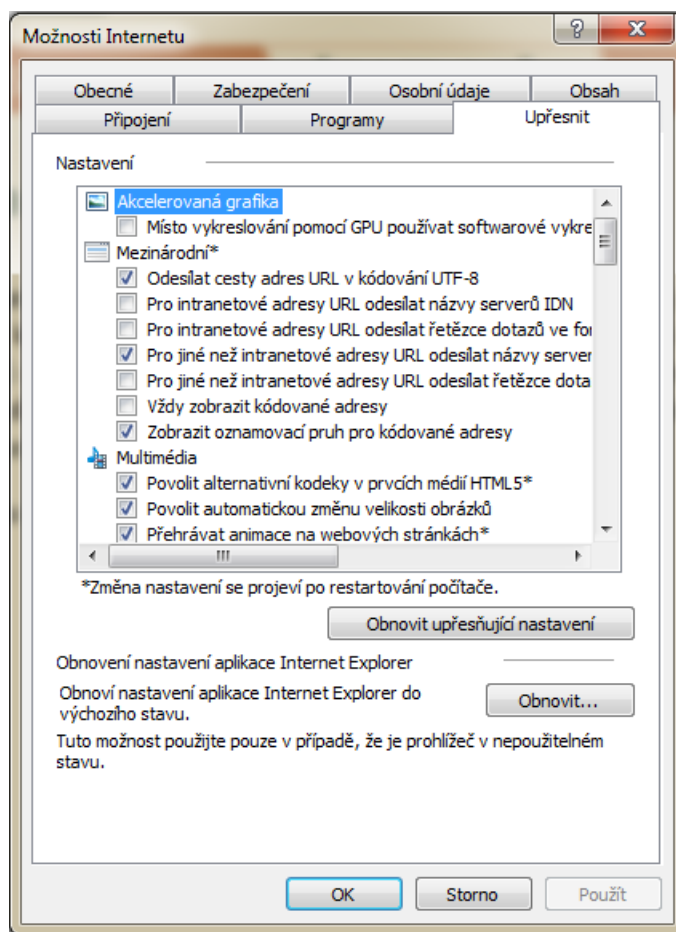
Možnosti Internetu

?

X

Obecné
Zabezpečení
Osobní údaje
Obsah
Připojení
Programy
Upřesnit

Nastavení

Akcelerovaná grafika
Místo vykreslování pomocí GPU používat softwarové vykre
Mezinárodní*
Odesílat cesty adres URL v kódování UTF-8
Pro intranetové adresy URL odesílat názvy serverů IDN
Pro intranetové adresy URL odesílat řetězce dotazů ve for
Pro jiné než intranetové adresy URL odesílat názvy server
Pro jiné než intranetové adresy URL odesílat řetězce dota
Vždy zobrazit kódované adresy
Zobrazit oznamovací pruh pro kódované adresy
Multimédia
Povolit alternativní kodeky v prvcích médií HTML5*
Povolit automatickou změnu velikosti obrázků
Přehrávat animace na webových stránkách*

*Změna nastavení se projeví po restartování počítače.

Obnovit upřesňující nastavení

Obnovení nastavení aplikace Internet Explorer

Obnoví nastavení aplikace Internet Explorer do výchozího stavu.

Obnovit...

Tuto možnost použijte pouze v případě, že je prohlížeč v nepoužitelném stavu.

OK
Storno
Použít